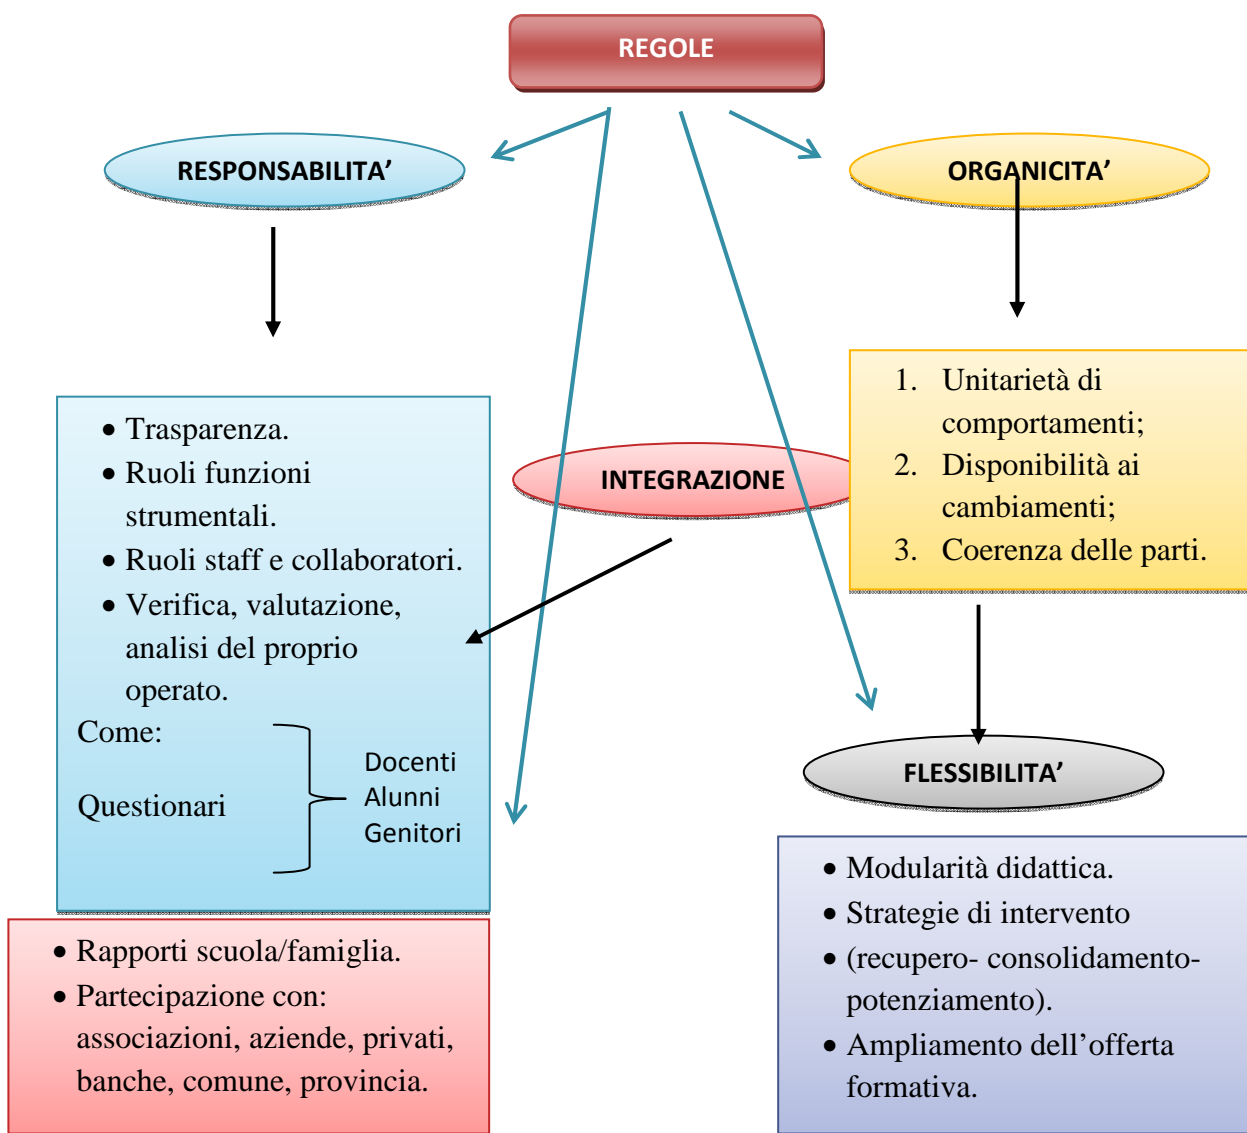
REGOLE

RESPONSABILITA'

ORGANICITA'

• Trasparenza.
• Ruoli funzioni strumentali.
• Ruoli staff e collaboratori.
• Verifica, valutazione, analisi del proprio operato.

Come:

Questionari

Docenti
Alunni
Genitori

INTEGRAZIONE

1. Unitarietà di comportamenti;
2. Disponibilità ai cambiamenti;
3. Coerenza delle parti.

FLESSIBILITA'

• Rapporti scuola/famiglia.
• Partecipazione con: associazioni, aziende, privati, banche, comune, provincia.

• Modularità didattica.
• Strategie di intervento
• (recupero- consolidamento- potenziamento).
• Ampliamento dell'offerta formativa.